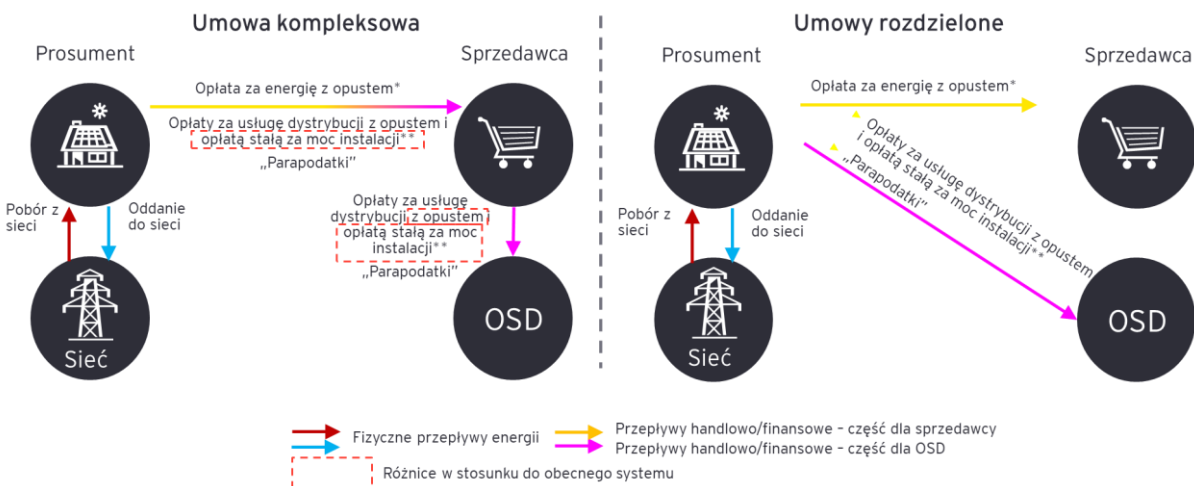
Umowa kompleksowa

Prosument

Sprzedawca

Opłata za energię z opustem*

Opłaty za usługę dystrybucji z opustem i opłatą stałą za moc instalacji**

„Parapodatki"

Pobór z sieci

Oddanie do sieci

Opłaty za usługę dystrybucji z opustem opłatą stałą za moc instalacji**

„Parapodatki"

Sieć

OSD

Umowy rozdzielone

Prosument

Sprzedawca

Opłata za energię z opustem*

Opłaty za usługę dystrybucji z opustem i opłatą stałą za moc instalacji**

„Parapodatki"

Pobór z sieci

Oddanie do sieci

Sieć

OSD

Fizyczne przepływy energii

Przepływy handlowo/finansowe – część dla sprzedawcy

Przepływy handlowo/finansowe – część dla OSD

Różnice w stosunku do obecnego systemu